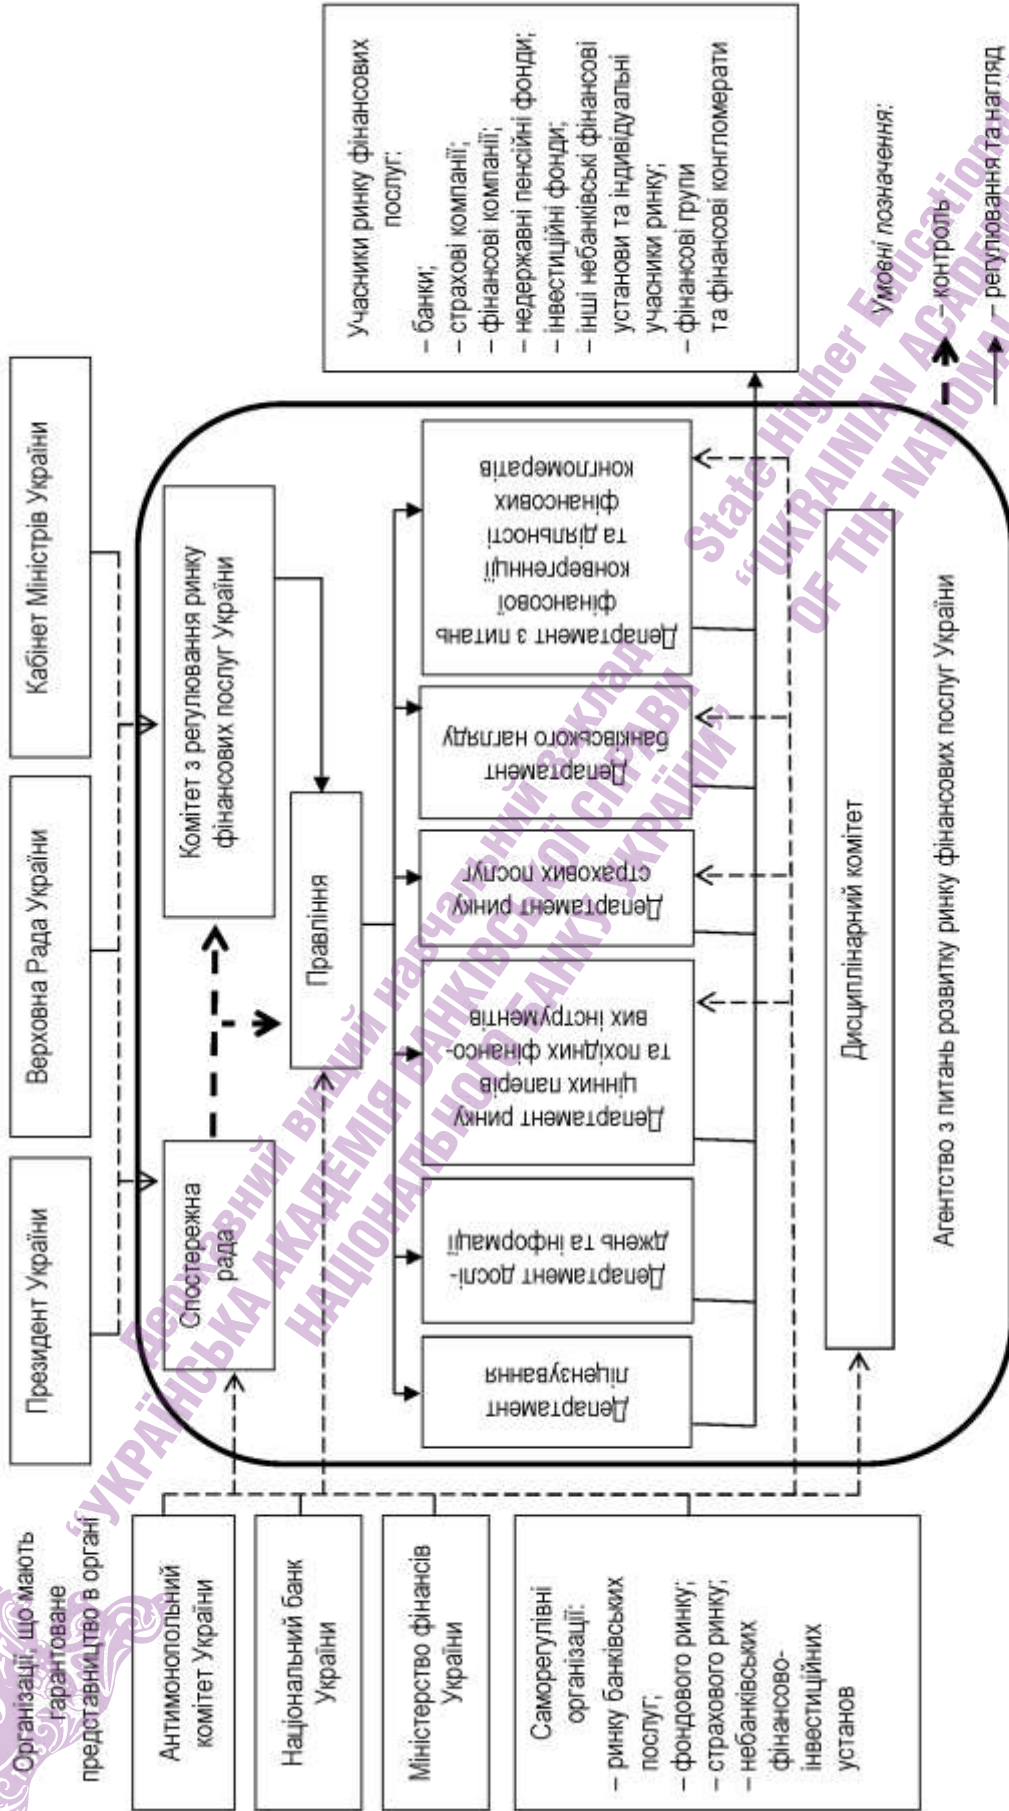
Президент України

Верховна Рада України

Кабінет Міністрів України

Учасники ринку фінансових послуг:
– банки;
– страхові компанії;
– фінансові компанії;
– недержавні пенсійні фонди;
– інвестиційні фонди;
– інші небанківські фінансові установи та індивідуальні учасники ринку;
– фінансові групи та фінансові конгломерати

Спостережна рада

Комітет з регулювання ринку фінансових послуг України

Правління

Департамент ліцензування

Департамент досліджень та інформації

Департамент ринку цінних паперів та похідних фінансових інструментів

Департамент ринку страхових послуг

Департамент банківського нагляду

Департамент з питань фінансової конвергенції та діяльності фінансових конгломератів

Дисциплінарний комітет

Агентство з питань розвитку ринку фінансових послуг України

Умовні позначення:
– контроль
– регулювання та нагляд

Організації, що мають гарантоване представництво в органі

Антимонопольний комітет України

Національний банк України

Міністерство фінансів України

Саморегулівні організації:
– ринку банківських послуг;
– фондового ринку;
– страхового ринку;
– небанківських фінансово-інвестиційних установ

Державний вищий навчальний заклад «Українська академія банківської справи Національного банку України»

State Higher Education «Ukrainian Academy of the National